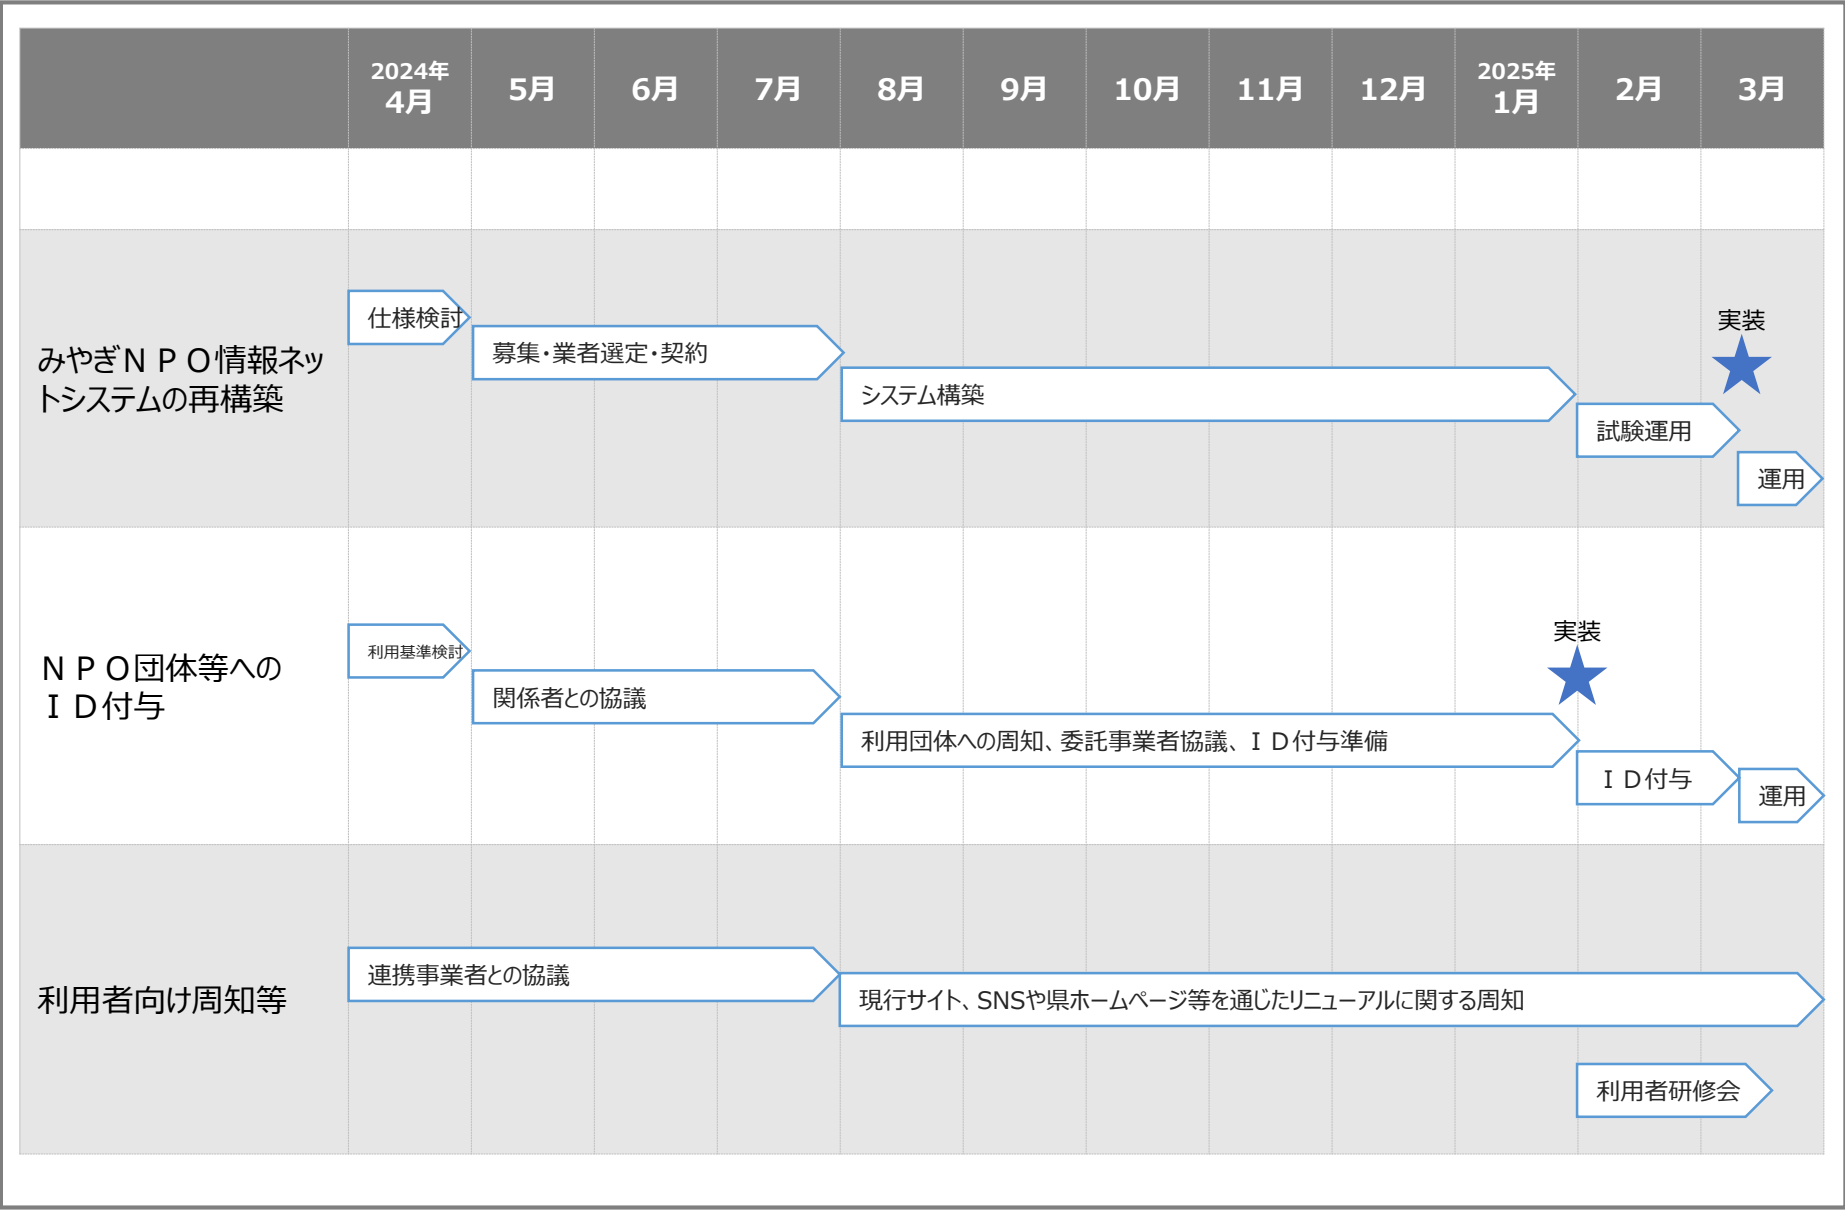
| | 2024年 4月 | 5月 | 6月 | 7月 | 8月 | 9月 | 10月 | 11月 | 12月 | 2025年 1月 | 2月 | 3月 |
|---|---|---|---|---|---|---|---|---|---|---|---|---|
| | | | | | | | | | | | | |
| みやぎＮＰＯ情報ネットシステムの再構築 | 仕様検討 | 募集・業者選定・契約 | | | システム構築 | | | | | | 試験運用 | 実装 運用 |
| ＮＰＯ団体等へのＩＤ付与 | 利用基準検討 | 関係者との協議 | | | 利用団体への周知、委託事業者協議、ＩＤ付与準備 | | | | | 実装 | ＩＤ付与 | 運用 |
| 利用者向け周知等 | 連携事業者との協議 | | | | 現行サイト、SNSや県ホームページ等を通じたリニューアルに関する周知 | | | | | | 利用者研修会 | |